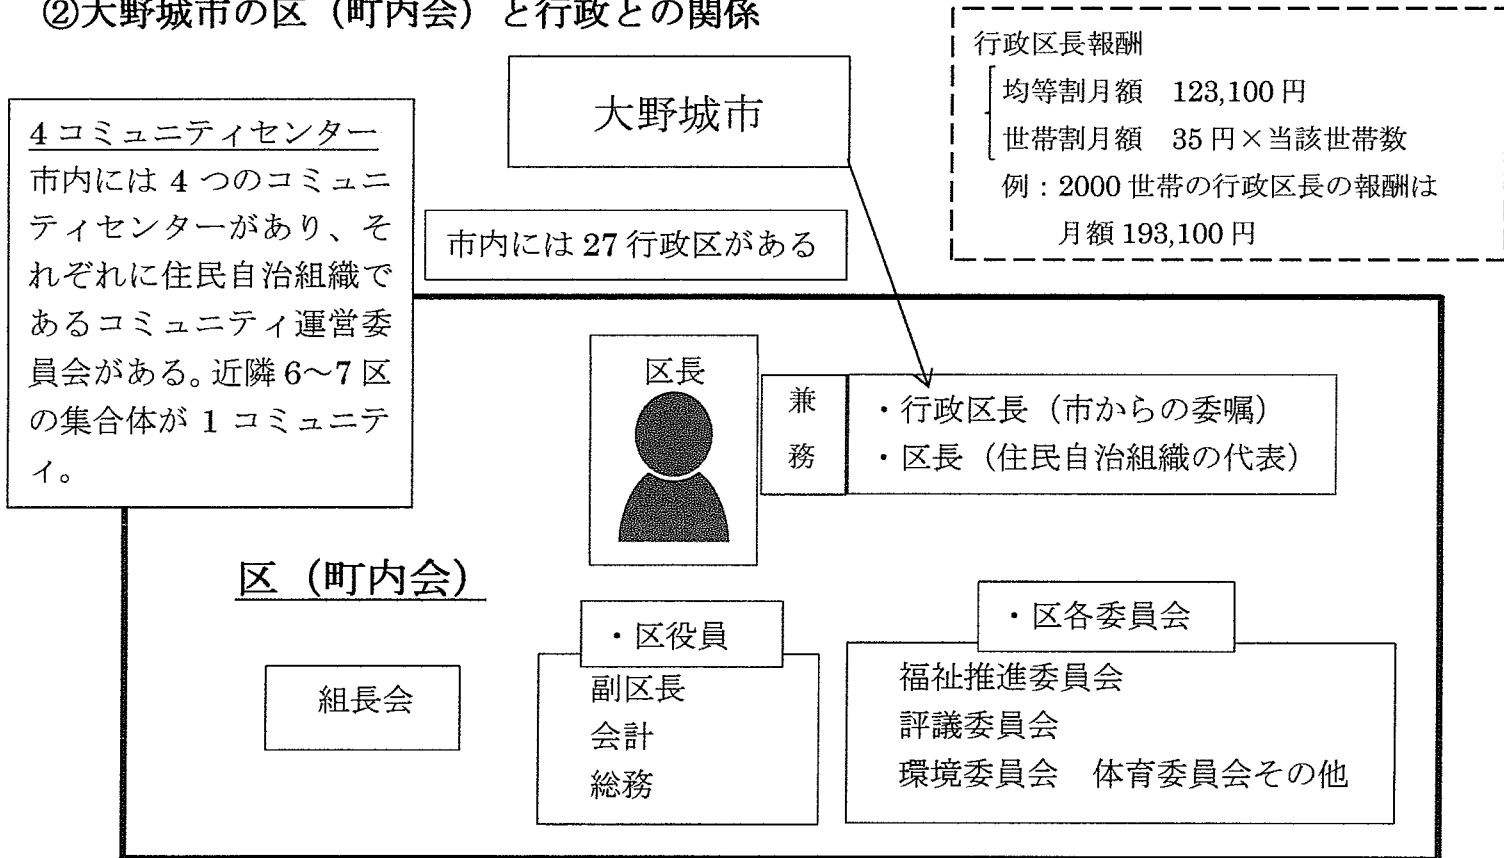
②大野城市の区（町内会）と行政との関係

行政区長報酬
均等割月額　123,100 円
世帯割月額　35 円×当該世帯数
例：2000 世帯の行政区長の報酬は
月額 193,100 円

大野城市

4 コミュニティセンター
市内には 4 つのコミュニティセンターがあり、それぞれに住民自治組織であるコミュニティ運営委員会がある。近隣 6～7 区の集合体が 1 コミュニティ。

市内には 27 行政区がある

区長

兼務

・行政区長（市からの委嘱）
・区長（住民自治組織の代表）

区（町内会）

組長会

・区役員
副区長
会計
総務

・区各委員会
福祉推進委員会
評議委員会
環境委員会　体育委員会その他